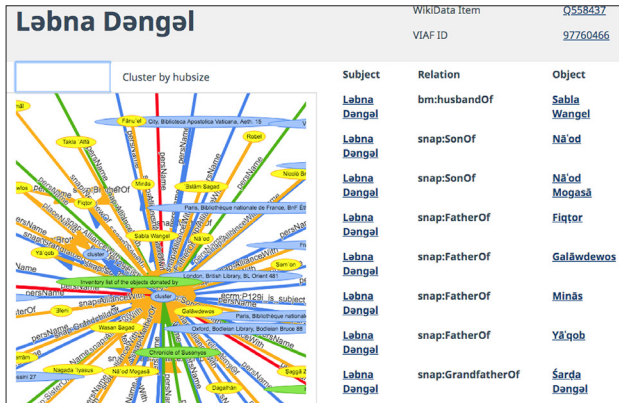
Ləbna Dəngəl

WikiData Item Q558437

VIAF ID 97760466

Cluster by hubsize

Fānu'el
City, Biblioteca Apostolica Vaticana, Aeth. 15
Takla 'Alfā
Robel
persName
Minās
Əslām Sagad
Nicolo
Fiqṭor
Paris, Bibliothèque nationale de France, BnF Et
Sabla Wangel
cluster
Yā'qob
cluster
London, British Library, BL Orient 48
Sami'on
Inventory list of the objects donated by
cluster
persName
Galāwdewos
Oxford, Bodleian Library, Bodleian Bruce 88
Wasan Sagad
Chronicle of Śarḍa Dəngəl
Nā'od Mogasā
Dāgaḥān
Śaggā

| Subject | Relation | Object |
|---|---|---|
| Ləbna Dəngəl | bm:husbandOf | Sabla Wangel |
| Ləbna Dəngəl | snap:SonOf | Nā'od |
| Ləbna Dəngəl | snap:SonOf | Nā'od Mogasā |
| Ləbna Dəngəl | snap:FatherOf | Fiqṭor |
| Ləbna Dəngəl | snap:FatherOf | Galāwdewos |
| Ləbna Dəngəl | snap:FatherOf | Minās |
| Ləbna Dəngəl | snap:FatherOf | Yā'qob |
| Ləbna Dəngəl | snap:GrandfatherOf | Śarḍa Dəngəl |